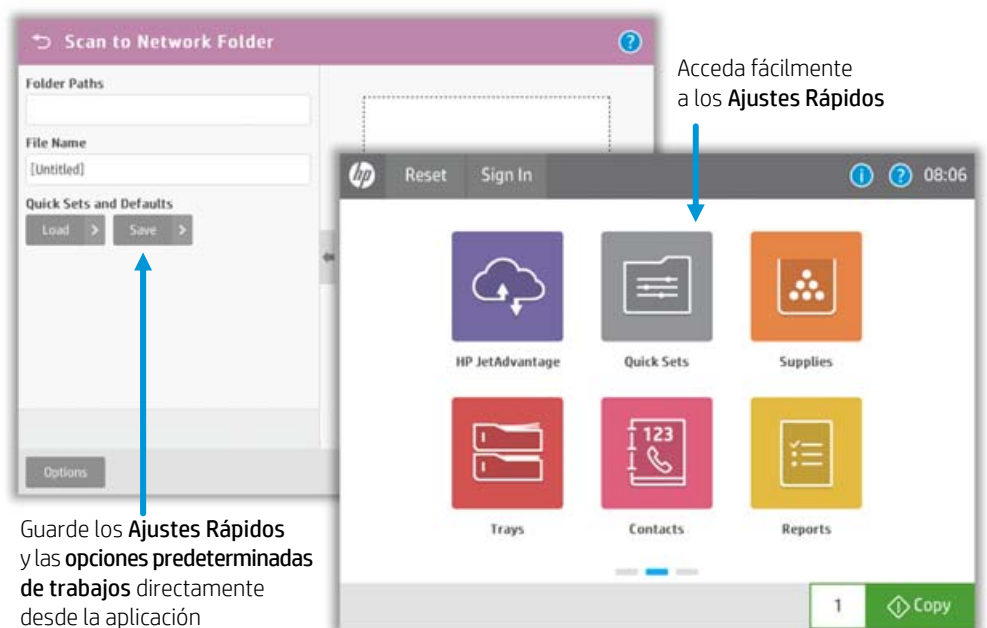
Scan to Network Folder

Folder Paths

File Name

[Untitled]

Quick Sets and Defaults

Load

Save

Options

Acceda fácilmente a los Ajustes Rápidos

Reset

Sign In

08:06

HP JetAdvantage

Quick Sets

Supplies

123

Trays

Contacts

Reports

1

Copy

Guarde los Ajustes Rápidos y las opciones predeterminadas de trabajos directamente desde la aplicación